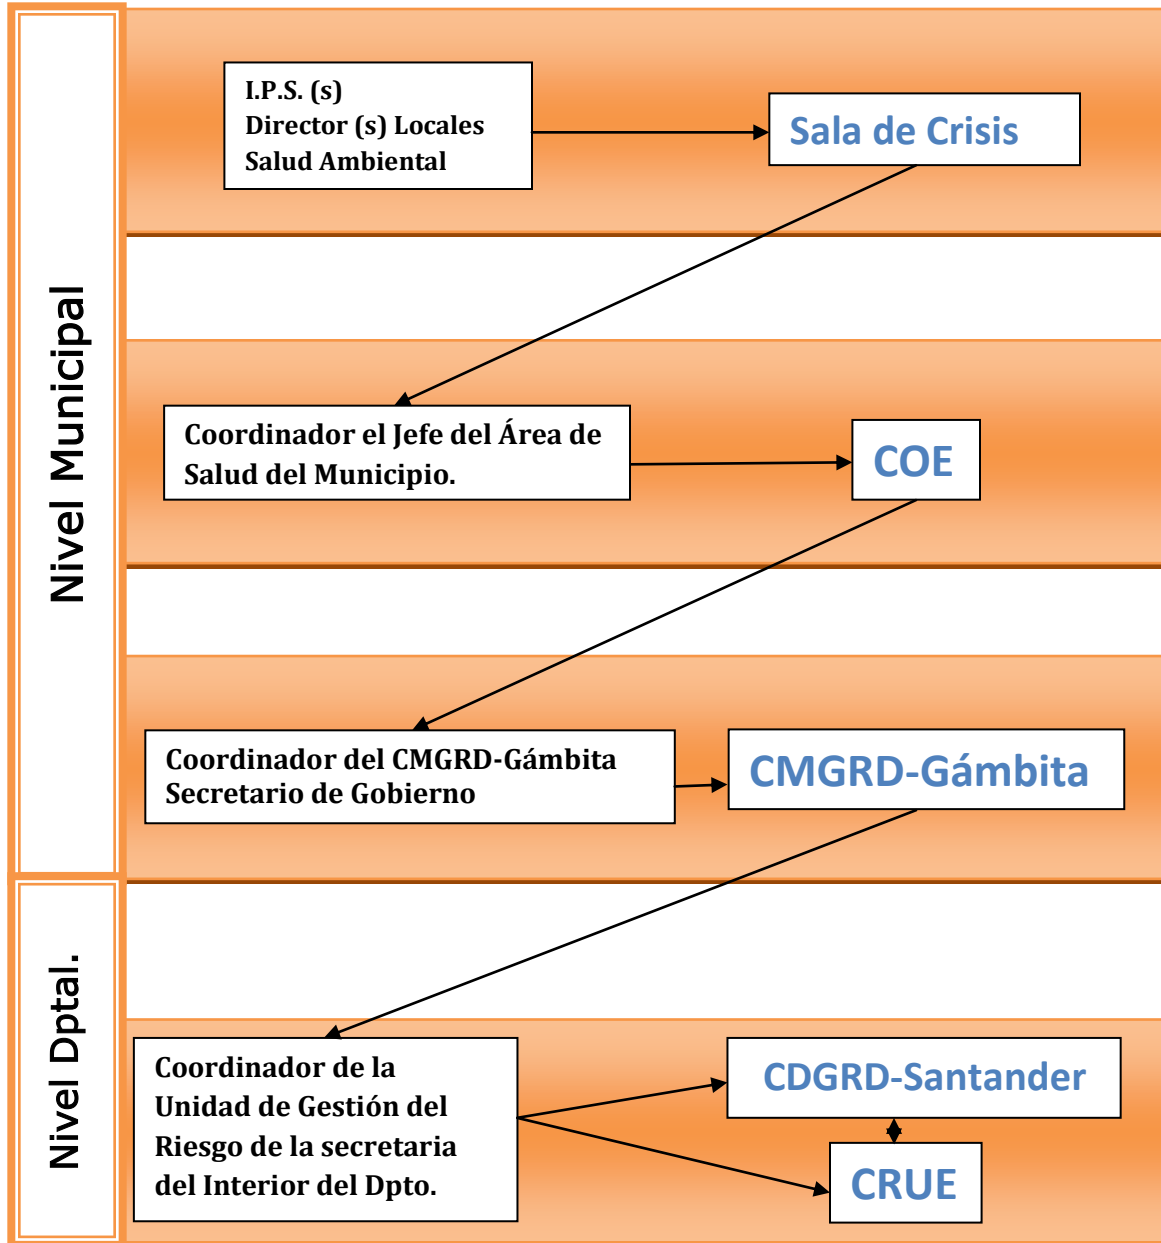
Nivel Municipal

I.P.S. (s)
Director (s) Locales
Salud Ambiental

Sala de Crisis

Coordinador el Jefe del Área de Salud del Municipio.

COE

Coordinador del CMGRD-Gámbita
Secretario de Gobierno

CMGRD-Gámbita

Nivel Dptal.

Coordinador de la Unidad de Gestión del Riesgo de la secretaria del Interior del Dpto.

CDGRD-Santander

CRUE